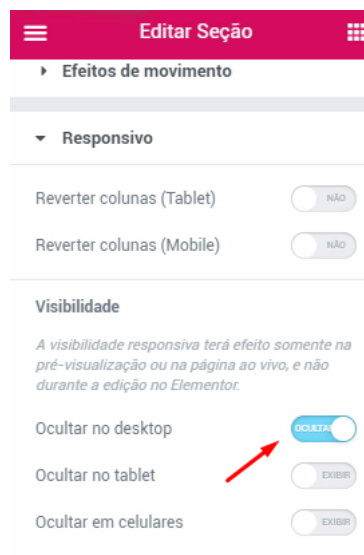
Editar Seção

Efeitos de movimento

Responsivo

Reverter colunas (Tablet) NÃO

Reverter colunas (Mobile) NÃO

Visibilidade

A visibilidade responsiva terá efeito somente na pré-visualização ou na página ao vivo, e não durante a edição no Elementor.

Ocultar no desktop OCULTAR

Ocultar no tablet EXIBIR

Ocultar em celulares EXIBIR